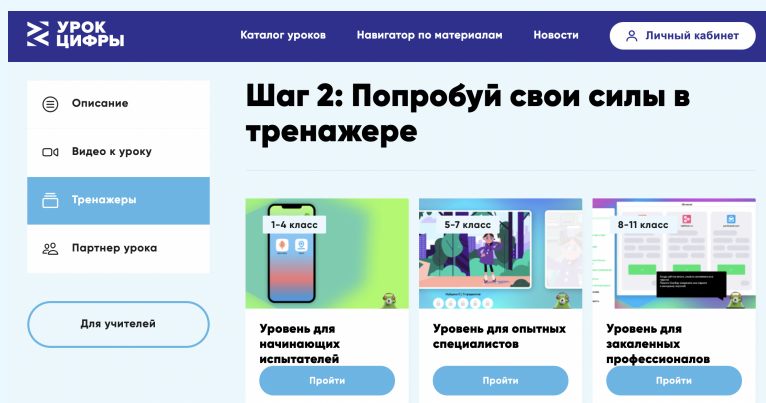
УРОК ЦИФРЫ

Каталог уроков
Навигатор по материалам
Новости
Личный кабинет

Описание
Видео к уроку
Тренажеры
Партнер урока

Для учителей

Шаг 2: Попробуй свои силы в тренажере

1-4 класс
Уровень для начинающих испытателей
Пройти

5-7 класс
Уровень для опытных специалистов
Пройти

8-11 класс
Уровень для закаленных профессионалов
Пройти